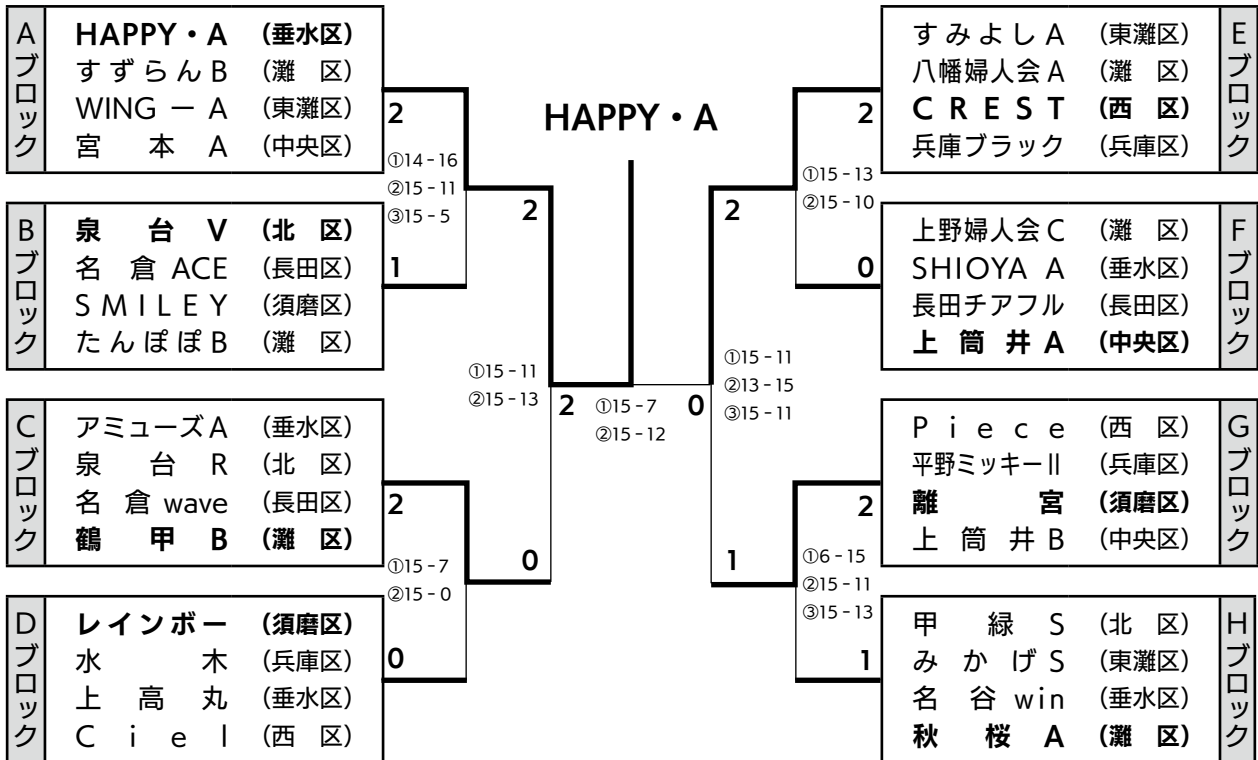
Aブロック
HAPPY・A (垂水区)
すずらんB (灘 区)
WING ー A (東灘区)
宮 本 A (中央区)

Bブロック
泉 台 V (北 区)
名 倉 ACE (長田区)
SMILEY (須磨区)
たんぽぽB (灘 区)

Cブロック
アミューズA (垂水区)
泉 台 R (北 区)
名 倉 wave (長田区)
鶴 甲 B (灘 区)

Dブロック
レインボー (須磨区)
水 木 (兵庫区)
上 高 丸 (垂水区)
Ciel (西 区)

2
①14 - 16
②15 - 11
③15 - 5
1

2
0
①15 - 7
②15 - 0

2
①15 - 11
②15 - 13
0

2
①15 - 7
②15 - 12
0

HAPPY・A

2
①15 - 13
②15 - 10
0

2
①15 - 11
②13 - 15
③15 - 11
1

2
①6 - 15
②15 - 11
③15 - 13
1

Eブロック
すみよしA (東灘区)
八幡婦人会A (灘 区)
CREST (西 区)
兵庫ブラック (兵庫区)

Fブロック
上野婦人会C (灘 区)
SHIOYA A (垂水区)
長田チアフル (長田区)
上 筒 井 A (中央区)

Gブロック
Piece (西 区)
平野ミッキーⅡ (兵庫区)
離 宮 (須磨区)
上 筒 井 B (中央区)

Hブロック
甲 緑 S (北 区)
みかげS (東灘区)
名 谷 win (垂水区)
秋 桜 A (灘 区)